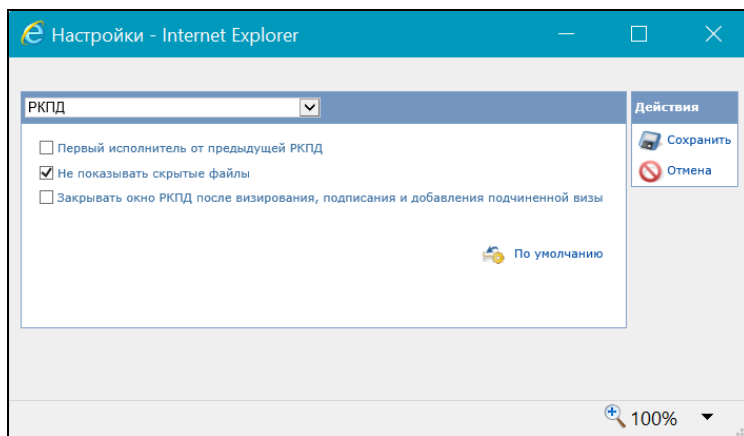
Настройки - Internet Explorer

РКПД

Первый исполнитель от предыдущей РКПД

Не показывать скрытые файлы

Закрывать окно РКПД после визирования, подписания и добавления подчиненной визы

По умолчанию

Действия

Сохранить

Отмена

100%